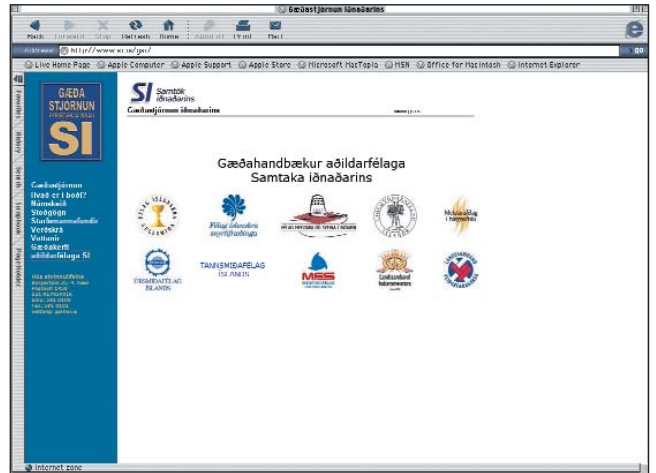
Gæðastjórnun iðnaðarins

Back Forward Stop Refresh Home AutoFill Print Mail

Address http://www.si.is/go/ go

Live Home Page Apple Computer Apple Support Apple Store Microsoft MacTopia MSN Office for Macintosh Internet Explorer

Favorites History Search Scrapbook Page Holder

GÆÐA STJÓRNUN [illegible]

SI

Gæðastjórnun
Hvað er í boði?
Námskeið
Stoðgögn
Starfsmannahandb
Verðskrá
Vottanir
Gæðakerfi
aðildarfélaga SI

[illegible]

SI Samtök iðnaðarins

Gæðastjórnun iðnaðarins

Gæðahandbækur aðildarfélaga
Samtaka iðnaðarins

Félag íslenskra gullsmiða

Félag íslenskra snyrtifræðinga

Málarafélag í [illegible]

TRESMIDAFELAG ISLANDS

TANNSMIÐAFÉLAG ÍSLANDS

MES

Landssamband bakarameistara

Landssamband pípulagningameistara

Internet zone